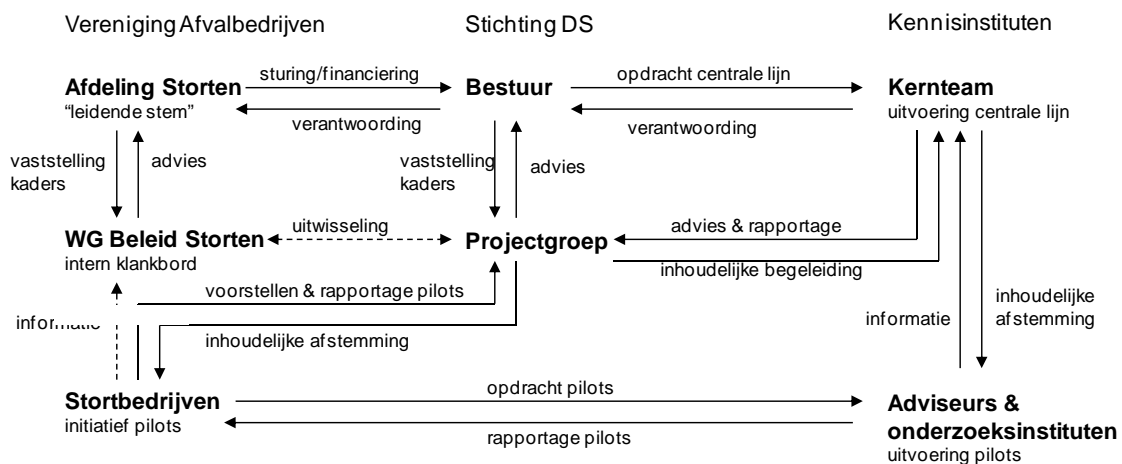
Vereniging Afvalbedrijven

Stichting DS

Kennisinstituten

Afdeling Storten
"leidende stem"

sturing/financiering

verantwoording

Bestuur

opdracht centrale lijn

verantwoording

Kernteam
uitvoering centrale lijn

vaststelling kaders

advies

vaststelling kaders

advies

WG Beleid Storten
intern klankbord

uitwisseling

Projectgroep

advies & rapportage

inhoudelijke begeleiding

voorstellen & rapportage pilots

informatie

inhoudelijke afstemming

informatie

inhoudelijke afstemming

Stortbedrijven
initiatief pilots

opdracht pilots

rapportage pilots

Adviseurs & onderzoeksinstituten
uitvoering pilots